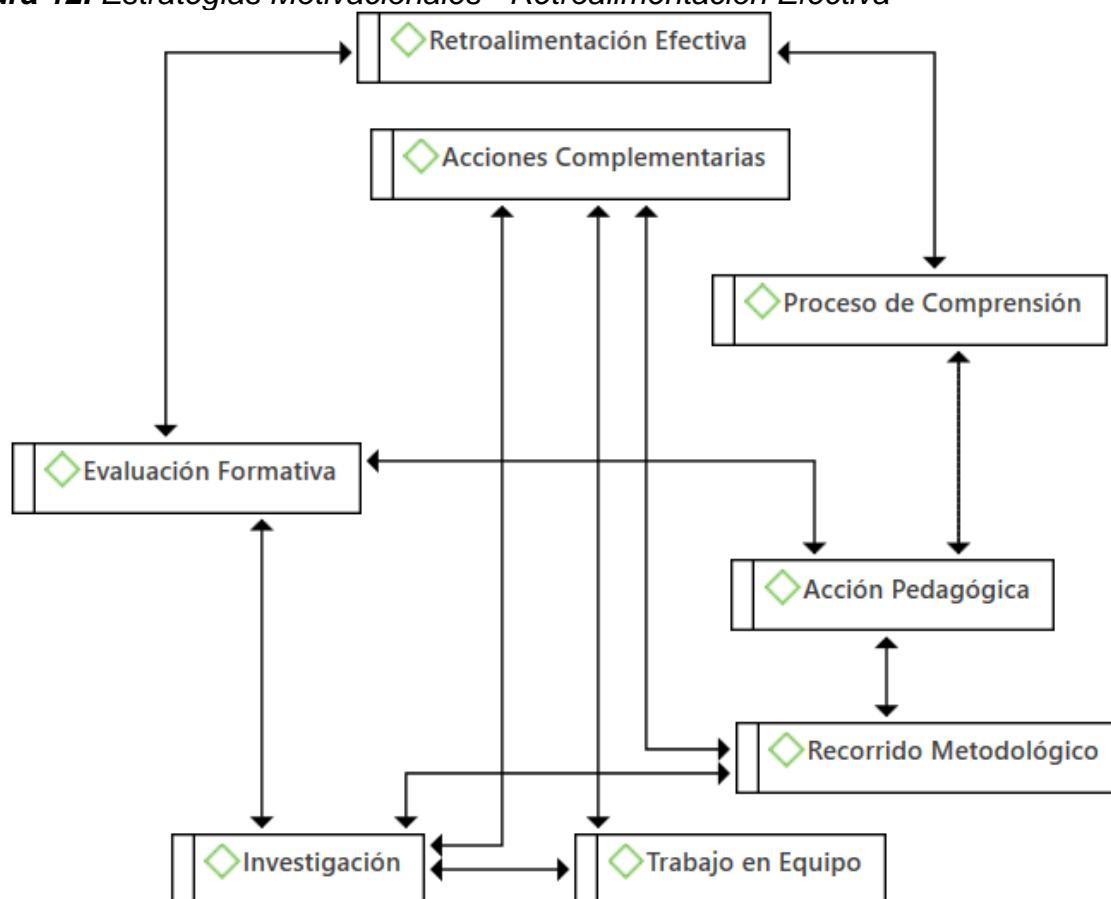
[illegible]ra 12. Estrategias Motivacionales - Retroalimentación Efectiva

Retroalimentación Efectiva

Acciones Complementarias

Proceso de Comprensión

Evaluación Formativa

Acción Pedagógica

Recorrido Metodológico

Investigación

Trabajo en Equipo